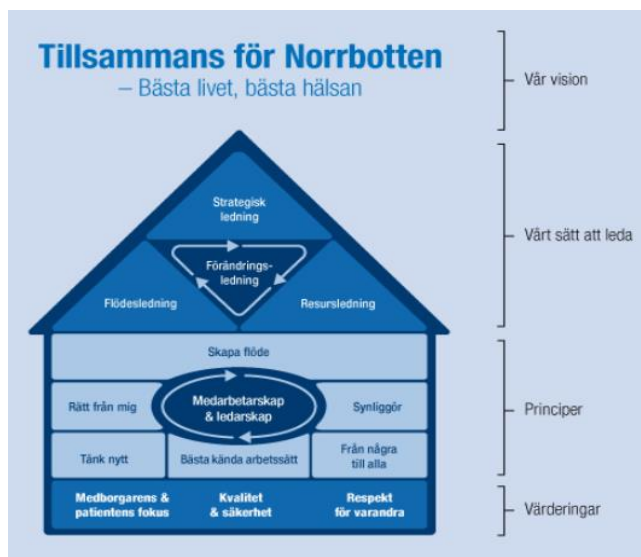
Tillsammans för Norrbotten
– Bästa livet, bästa hälsan

Vår vision

Strategisk ledning

Förändringsledning

Flödesledning

Resursledning

Vårt sätt att leda

Skapa flöde

Rätt från mig

Medarbetarskap & ledarskap

Synliggör

Tänk nytt

Bästa kända arbetssätt

Från några till alla

Principer

Medborgarens & patientens fokus

Kvalitet & säkerhet

Respekt för varandra

Värderingar